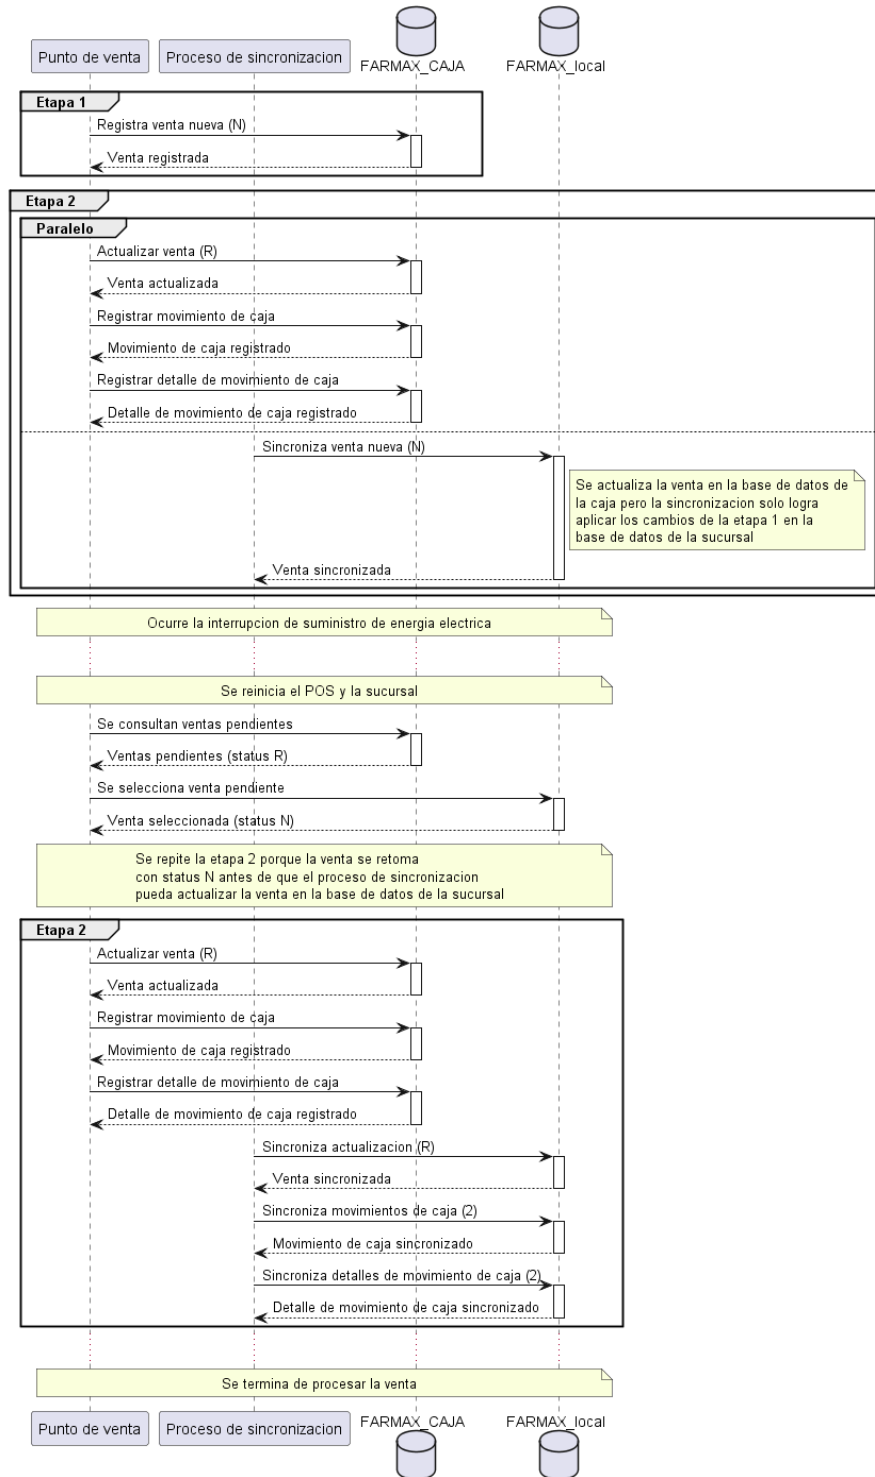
Punto de venta

Proceso de sincronizacion

FARMAX_CAJA

FARMAX_local

Etapa 1

Registra venta nueva (N)

Venta registrada

Etapa 2

Paralelo

Actualizar venta (R)

Venta actualizada

Registrar movimiento de caja

Movimiento de caja registrado

Registrar detalle de movimiento de caja

Detalle de movimiento de caja registrado

Sincroniza venta nueva (N)

Se actualiza la venta en la base de datos de la caja pero la sincronizacion solo logra aplicar los cambios de la etapa 1 en la base de datos de la sucursal

Venta sincronizada

Ocurre la interrupcion de suministro de energia electrica

Se reinicia el POS y la sucursal

Se consultan ventas pendientes

Ventas pendientes (status R)

Se selecciona venta pendiente

Venta seleccionada (status N)

Se repite la etapa 2 porque la venta se retoma con status N antes de que el proceso de sincronizacion pueda actualizar la venta en la base de datos de la sucursal

Etapa 2

Actualizar venta (R)

Venta actualizada

Registrar movimiento de caja

Movimiento de caja registrado

Registrar detalle de movimiento de caja

Detalle de movimiento de caja registrado

Sincroniza actualizacion (R)

Venta sincronizada

Sincroniza movimientos de caja (2)

Movimiento de caja sincronizado

Sincroniza detalles de movimiento de caja (2)

Detalle de movimiento de caja sincronizado

Se termina de procesar la venta

Punto de venta

Proceso de sincronizacion

FARMAX_CAJA

FARMAX_local